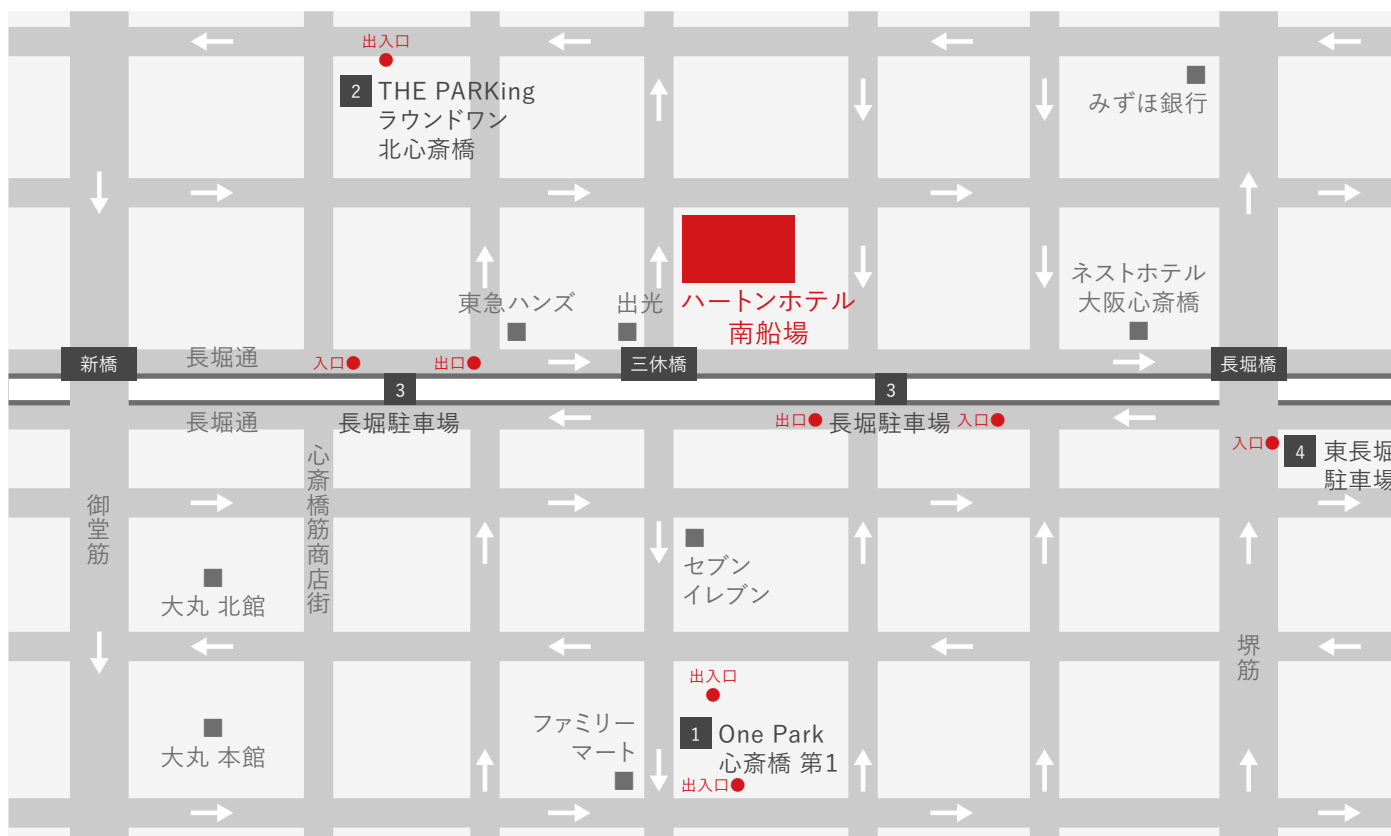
出入口
2 THE PARKing ラウンドワン 北心斎橋

みずほ銀行

ネストホテル 大阪心斎橋

東急ハンズ

出光

ハートンホテル 南船場

新橋

長堀通

入口

出口

三休橋

長堀橋

3

3

長堀通

長堀駐車場

出口

長堀駐車場

入口

入口

4 東長堀 駐車場

心斎橋筋商店街

御堂筋

セブン イレブン

大丸 北館

堺筋

出入口

ファミリー マート

1 One Park 心斎橋 第1

出入口

大丸 本館